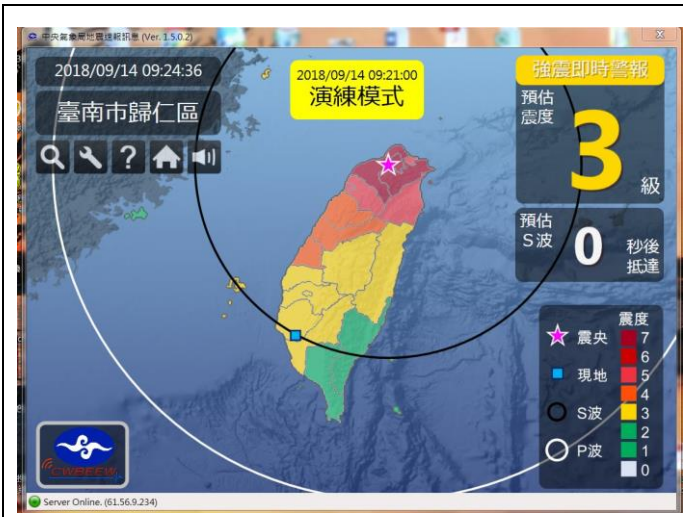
中央氣象局地震速報訊息 (Ver. 1.5.0.2)

2018/09/14 09:24:36

臺南市歸仁區

2018/09/14 09:21:00
演練模式

強震即時警報

預估震度
3
級

預估S波
0
秒後抵達

震度
震央
現地
S波
P波
7
6
5
4
3
2
1
0

CWBEEW

Server Online. (61.56.9.234)